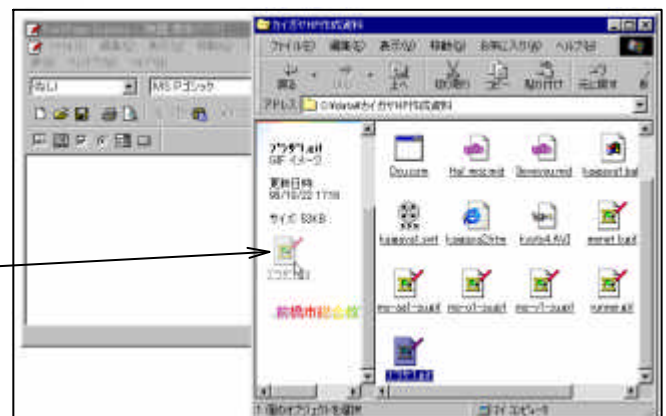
カイガヤHP作成資料

ファイル(F) 編集(E) 表示(V) 移動(G) お気に入り(A) ヘルプ(H)

戻る 進む 上へ 切り取り コピー 貼り付け 元に戻す

アドレス C:\Works\カイガヤHP作成資料

なし

MS Pゴシック

ブランド.gif
GIF イメージ

更新日時:
98/10/22 17:18

サイズ: 53KB

前橋市総合被

Dou.com

Haf mid.mid

Bewsound.mid

kaigaya1.bat

kaigaya1.cnt

kaigaya2.htm

kyoto4.avi

mrnet.bat

mr-sel-r.bat

mr-nl-r.bat

mr-r1-r.bat

runner.bat

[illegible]

1 個のオブジェクトを選択

マイ コンピュータ